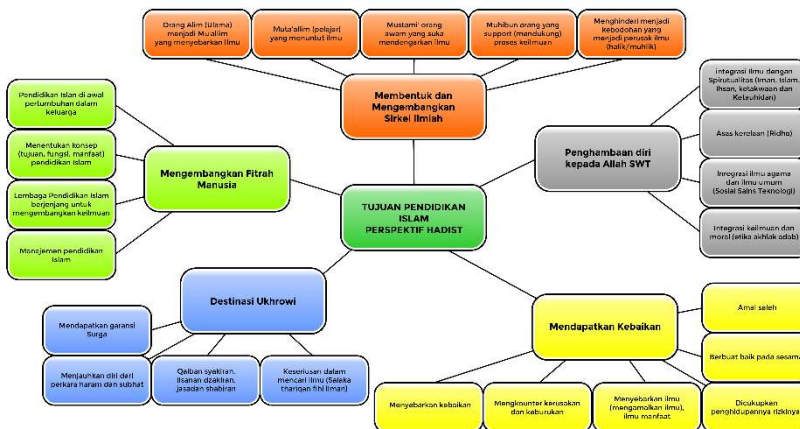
Orang Alim (Ulama) menjadi Mu'allim yang menyebarkan ilmu

Muta'allim (pelajar) yang menuntut ilmu

Mustami' orang awam yang suka mendengarkan ilmu

Muhibun orang yang support (mendukung) proses keilmuan

Menghindari menjadi kebodohan yang menjadi perusak ilmu (halik/muhlik)

Membentuk dan Mengembangkan Sirkel Ilmiah

Pendidikan Islam di awal pertumbuhan dalam keluarga

Menentukan konsep (tujuan, fungsi, manfaat) pendidikan islam

Lembaga Pendidikan Islam berjenjang untuk mengembangkan keilmuan

Manajemen pendidikan islam

Mengembangkan Fitrah Manusia

TUJUAN PENDIDIKAN ISLAM PERSPEKTIF HADIST

Penghambaan diri kepada Allah SWT

Integrasi ilmu dengan Spiritualitas (Iman, Islam, Ihsan, ketakwaan dan Keikhlasan)

Asas kerelaan (Ridho)

Inrograsi ilmu agama dan ilmu umum (Sosial Sains Teknologi)

Integrasi keilmuan dan moral (etika akhlak adab)

Destinasi Ukhrowi

Mendapatkan garansi Surga

Menjauhkan diri dari perkara haram dan subhat

Qalban syakiran, lisanan dzakiran, jasadan shabiran

Keseriusan dalam mencari ilmu (Seleka tharigan fihi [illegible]man)

Mendapatkan Kebaikan

Amal saleh

Berbuat baik pada sesama

Menyebarkan kebaikan

Mengkounter kerusakan dan keburukan

Menyebarkan ilmu (mengamalkan ilmu), ilmu manfaat

Dicukupkan penghidupannya rizkinya